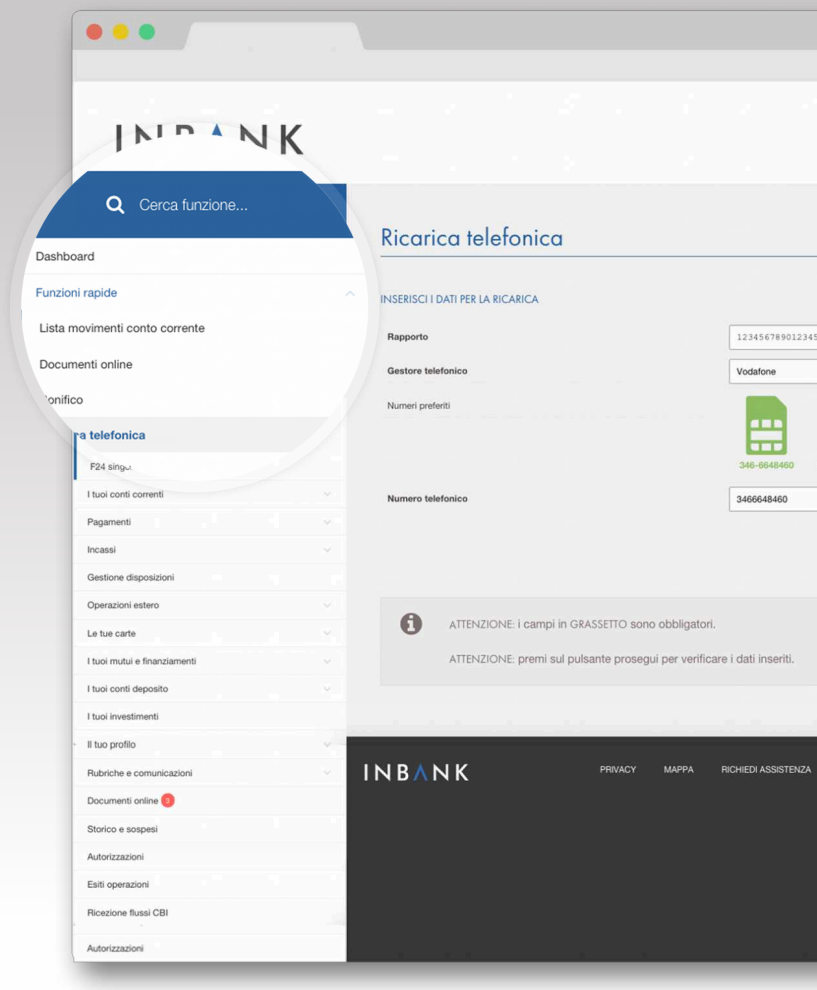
INBANK

Cerca funzione...

Dashboard

Funzioni rapide

Lista movimenti conto corrente

Documenti online

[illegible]onifico

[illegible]a telefonica

F24 singo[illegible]

I tuoi conti correnti

Pagamenti

Incassi

Gestione disposizioni

Operazioni estero

Le tue carte

I tuoi mutui e finanziamenti

I tuoi conti deposito

I tuoi investimenti

Il tuo profilo

Rubriche e comunicazioni

Documenti online 3

Storico e sospesi

Autorizzazioni

Esiti operazioni

Ricezione flussi CBI

Autorizzazioni

Ricarica telefonica

INSERISCI I DATI PER LA RICARICA

Rapporto 123456789012345

Gestore telefonico Vodafone

Numeri preferiti

346-6648460

Numero telefonico 3466648460

ATTENZIONE: i campi in GRASSETTO sono obbligatori.

ATTENZIONE: premi sul pulsante prosegui per verificare i dati inseriti.

INBANK

PRIVACY MAPPA RICHIEDI ASSISTENZA